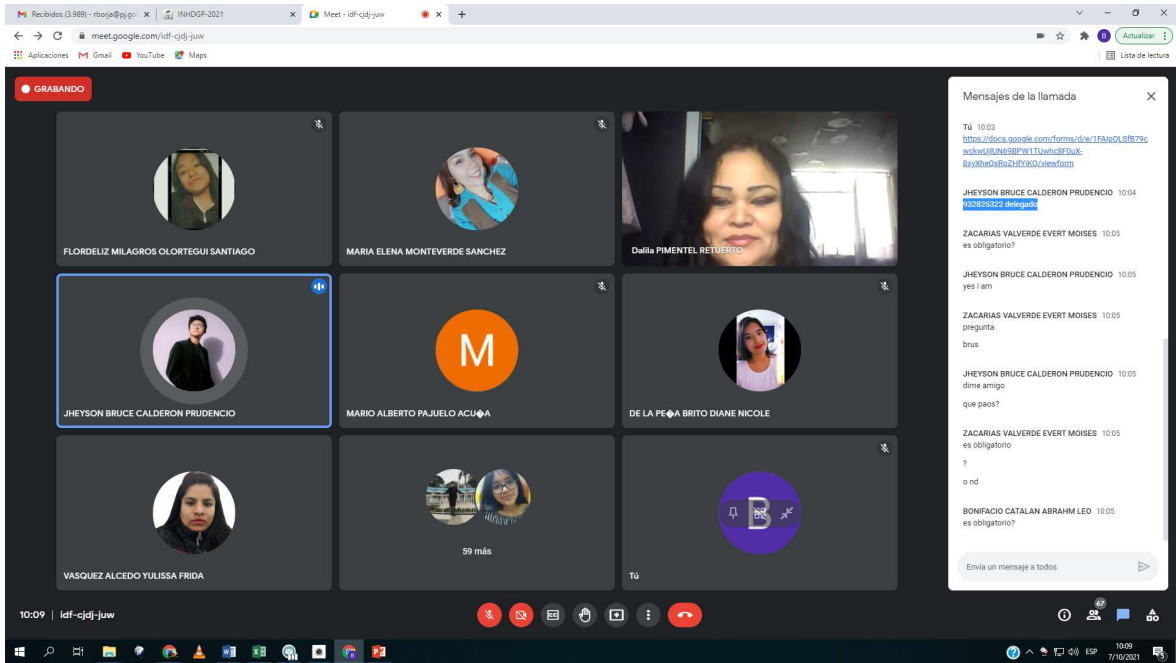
Recibidos (3.989) - rborja@pj.go | INHDGP-2021 | Meet - idf-cjdj-juw

meet.google.com/idf-cjdj-juw

Actualizar

Aplicaciones Gmail YouTube Maps

Lista de lectura

GRABANDO

FLORDELIZ MILAGROS OLORTEGUI SANTIAGO

MARIA ELENA MONTEVERDE SANCHEZ

Dalila PIMENTEL RETUERTO

JHEYSON BRUCE CALDERON PRUDENCIO

M

MARIO ALBERTO PAJUELO ACU�A

DE LA PE�A BRITO DIANE NICOLE

VASQUEZ ALCEDO YULISSA FRIDA

59 más

B

Tú

Mensajes de la llamada

Tú 10:03
https://docs.google.com/forms/d/e/1FAIpQLSfB79cwckwUjlUN69BPW1TUwhcBF0uX-8xyXheOxRoZHfYiKO/viewform

JHEYSON BRUCE CALDERON PRUDENCIO 10:04
932825322 delegado

ZACARIAS VALVERDE EVERT MOISES 10:05
es obligatorio?

JHEYSON BRUCE CALDERON PRUDENCIO 10:05
yes i am

ZACARIAS VALVERDE EVERT MOISES 10:05
pregunta

brus

JHEYSON BRUCE CALDERON PRUDENCIO 10:05
dime amigo

que paos?

ZACARIAS VALVERDE EVERT MOISES 10:05
es obligatorio

?

o nd

BONIFACIO CATALAN ABRAHM LEO 10:05
es obligatorio?

Envía un mensaje a todos

10:09 | idf-cjdj-juw

67

ESP 10:09 7/10/2021